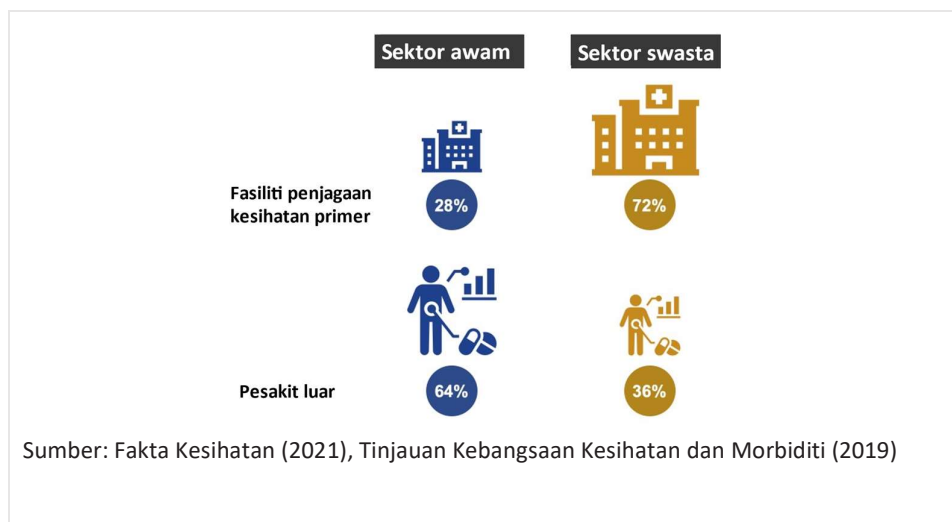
| | Sektor awam | Sektor swasta |
|---|---|---|
| Fasiliti penjagaan kesihatan primer | 28% | 72% |
| Pesakit luar | 64% | 36% |

Sumber: Fakta Kesihatan (2021), Tinjauan Kebangsaan Kesihatan dan Morbiditi (2019)